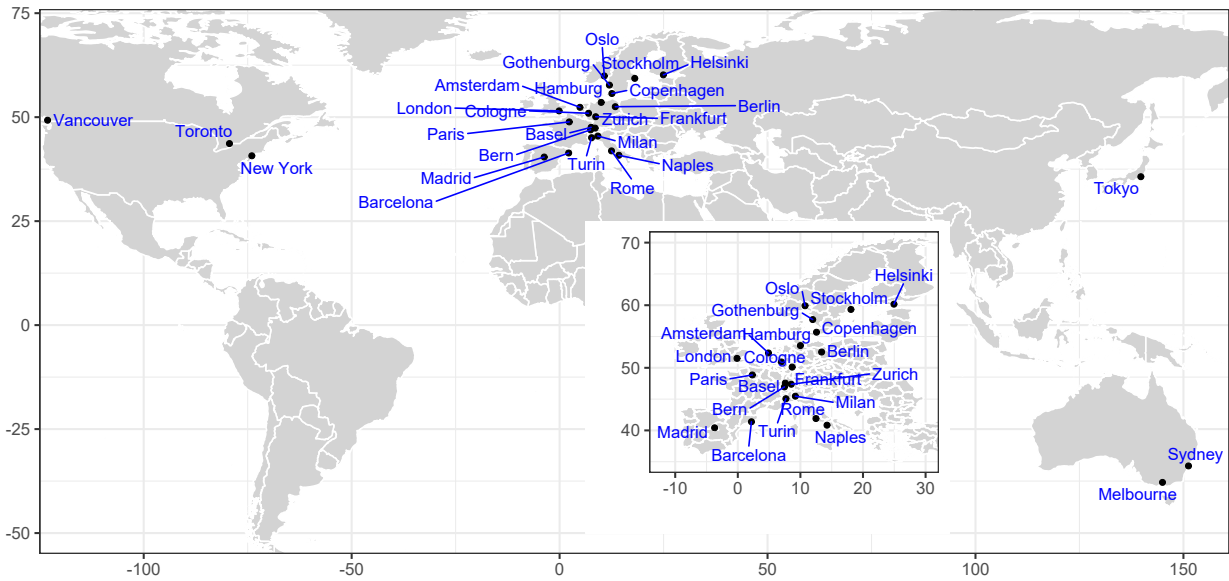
75
50
25
0
-25
-50
-100
-50
0
50
100
150

Vancouver
Toronto
New York
Oslo
Gothenburg
Stockholm
Helsinki
Amsterdam
Hamburg
Copenhagen
London
Cologne
Berlin
Paris
Basel
Zurich
Frankfurt
Bern
Milan
Turin
Madrid
Naples
Rome
Barcelona
Tokyo
Sydney
Melbourne

70
60
50
40
-10
0
10
20
30

Helsinki
Oslo
Stockholm
Gothenburg
Amsterdam
Hamburg
Copenhagen
London
Cologne
Berlin
Paris
Basel
Frankfurt
Zurich
Bern
Rome
Milan
Madrid
Turin
Naples
Barcelona